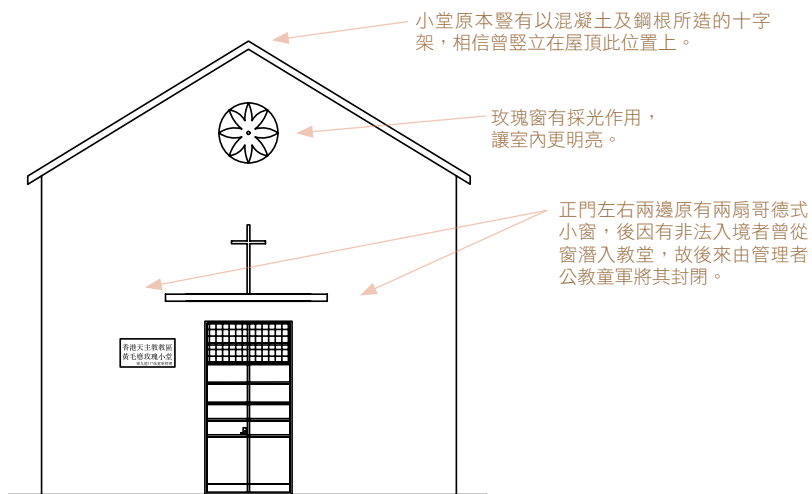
小堂原本豎有以混凝土及鋼根所造的十字架，相信曾豎立在屋頂此位置上。

玫瑰窗有採光作用，讓室內更明亮。

正門左右兩邊原有兩扇哥德式小窗，後因有非法入境者曾從窗潛入教堂，故後來由管理者公教童軍將其封閉。

香港天主教教區
黃毛應玫瑰小堂
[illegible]